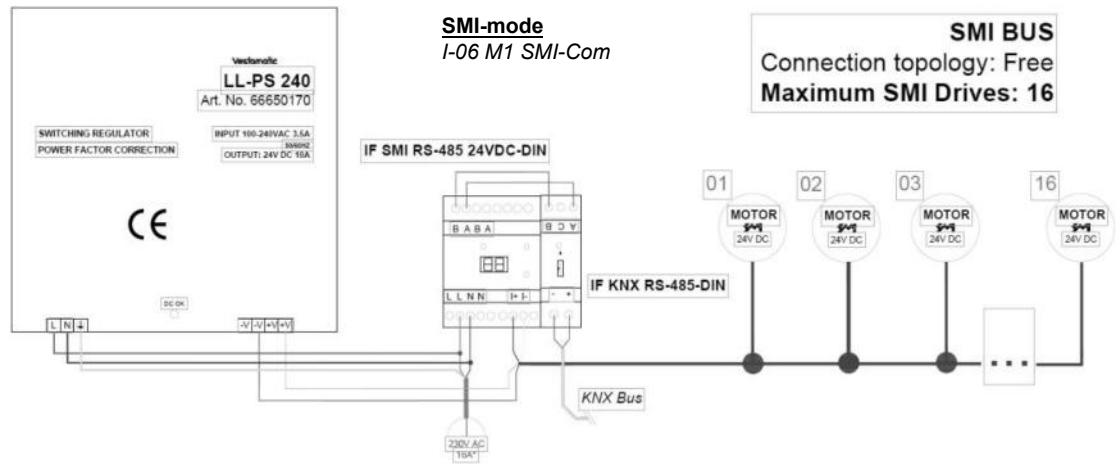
SMI-mode
I-06 M1 SMI-Com

SMI BUS
Connection topology: Free
Maximum SMI Drives: 16

Vestamatic
LL-PS 240
Art. No. 66650170

SWITCHING REGULATOR
POWER FACTOR CORRECTION

INPUT 100-240VAC 3.5A
50/60HZ
OUTPUT: 24V DC 10A

CE

DC OK

L N ⏚

-V -V +V +V

IF SMI RS-485 24VDC-DIN

B A B A

B D A

L L N N

I+ I-

- +

IF KNX RS-485-DIN

01
MOTOR
SMI
24V DC

02
MOTOR
SMI
24V DC

03
MOTOR
SMI
24V DC

16
MOTOR
SMI
24V DC

...

KNX Bus

230V AC
16A*